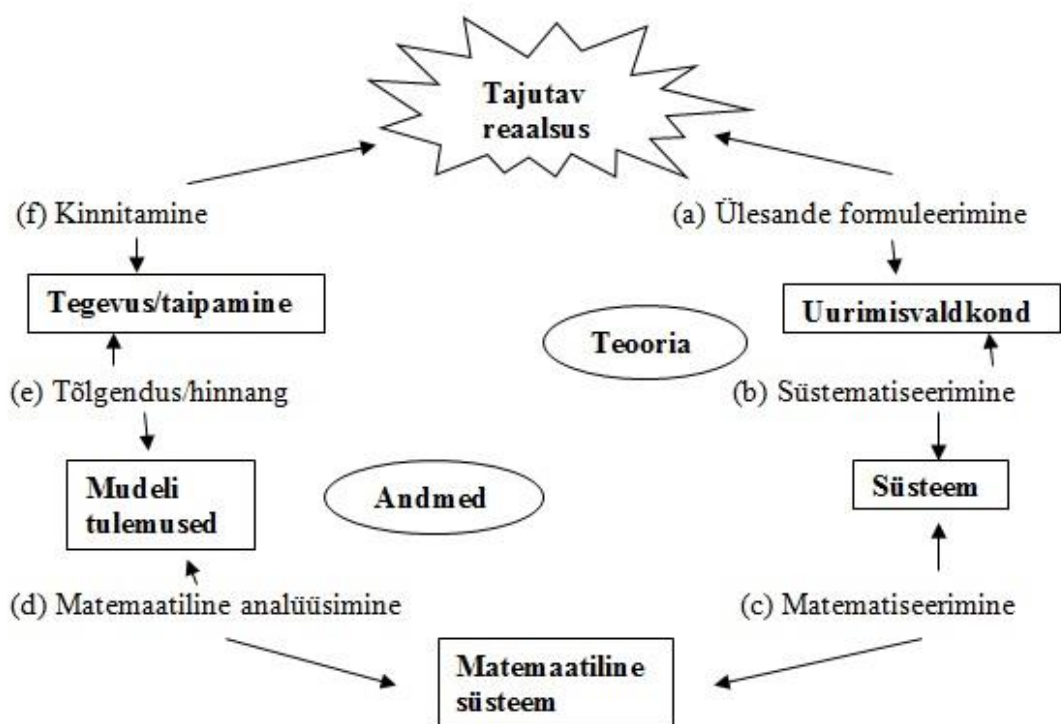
Tajutav reaalsus

(f) Kinnitamine

(a) Ülesande formuleerimine

Tegevus/taipamine

Uurimisvaldkond

Teooria

(e) Tõlgendus/hinnang

(b) Süstematiseerimine

Mudeli tulemused

Andmed

Süsteem

(d) Matemaatiline analüüsimine

(c) Matematiseerimine

Matemaatiline süsteem